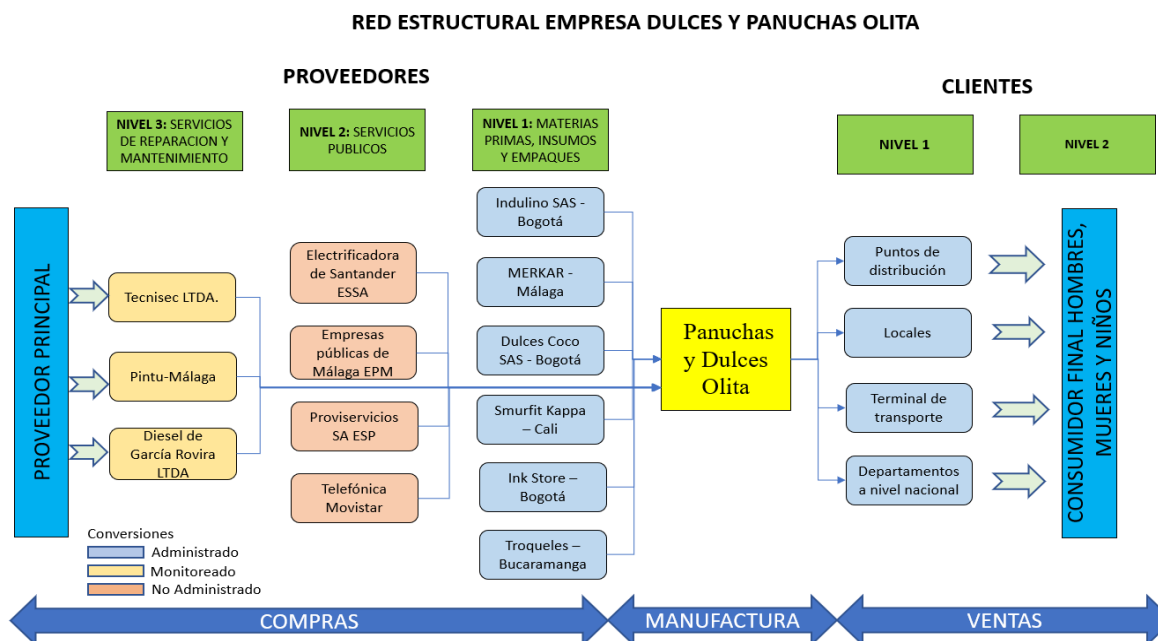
RED ESTRUCTURAL EMPRESA DULCES Y PANUCHAS OLITA

PROVEEDORES

CLIENTES

NIVEL 3: SERVICIOS DE REPARACION Y MANTENIMIENTO

NIVEL 2: SERVICIOS PUBLICOS

NIVEL 1: MATERIAS PRIMAS, INSUMOS Y EMPAQUES

NIVEL 1

NIVEL 2

PROVEEDOR PRINCIPAL

Tecnisec LTDA.

Pintu-Málaga

Diesel de García Rovira LTDA

Electrificadora de Santander ESSA

Empresas públicas de Málaga EPM

Proviservicios SA ESP

Telefónica Movistar

Indulino SAS - Bogotá

MERKAR - Málaga

Dulces Coco SAS - Bogotá

Smurfit Kappa – Cali

Ink Store – Bogotá

Troqueles – Bucaramanga

Panuchas y Dulces Olita

Puntos de distribución

Locales

Terminal de transporte

Departamentos a nivel nacional

CONSUMIDOR FINAL HOMBRES, MUJERES Y NIÑOS

Conversiones
Administrado
Monitoreado
No Administrado

COMPRAS

MANUFACTURA

VENTAS